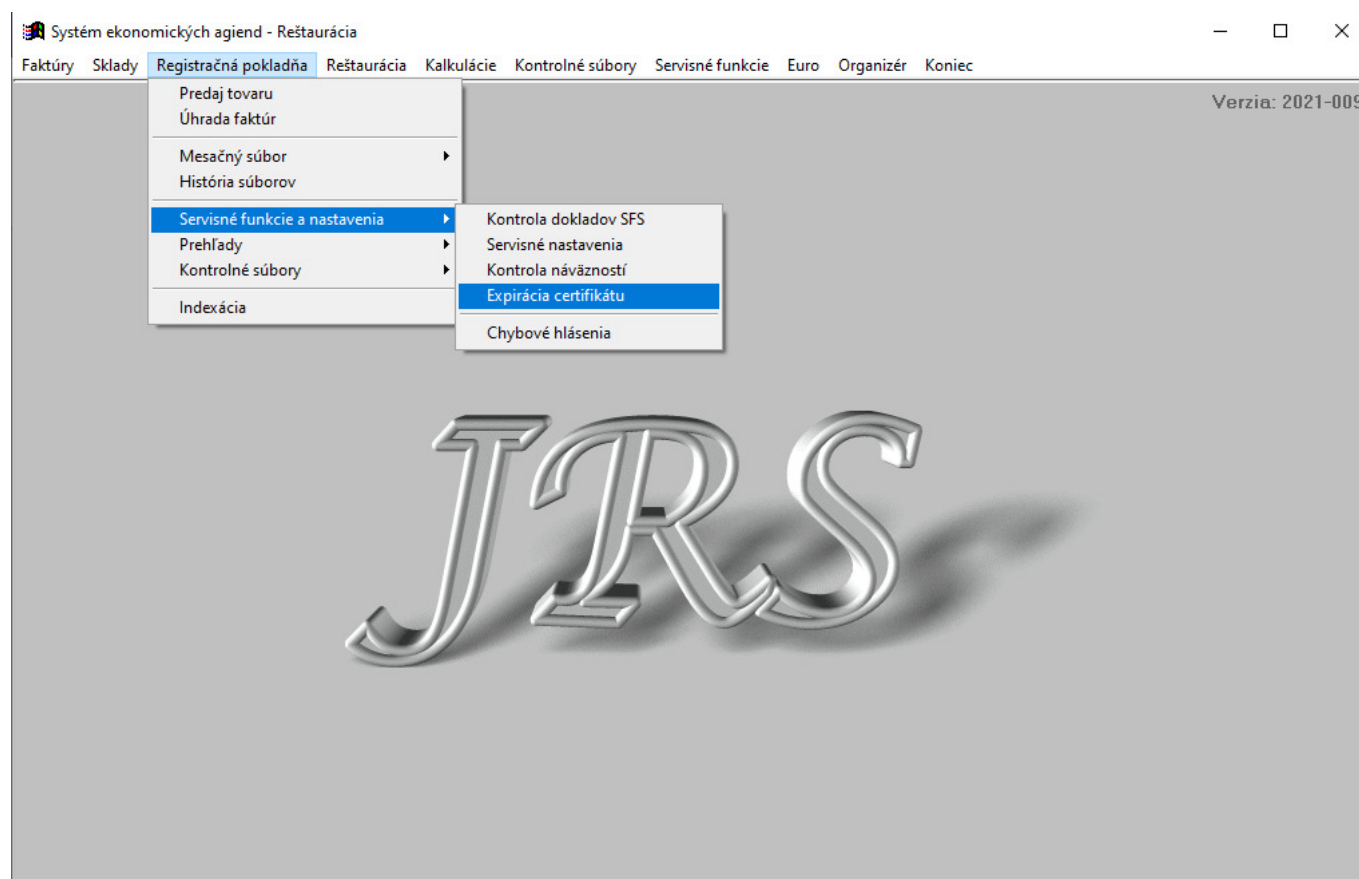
Systém ekonomických agiend - Reštaurácia

Faktúry Sklady Registračná pokladňa Reštaurácia Kalkulácie Kontrolné súbory Servisné funkcie Euro Organizér Koniec

Verzia: 2021-00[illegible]

Predaj tovaru
Úhrada faktúr
Mesačný súbor
História súborov
Servisné funkcie a nastavenia
Prehľady
Kontrolné súbory
Indexácia

Kontrola dokladov SFS
Servisné nastavenia
Kontrola náväzností
Expirácia certifikátu
Chybové hlásenia

JRS